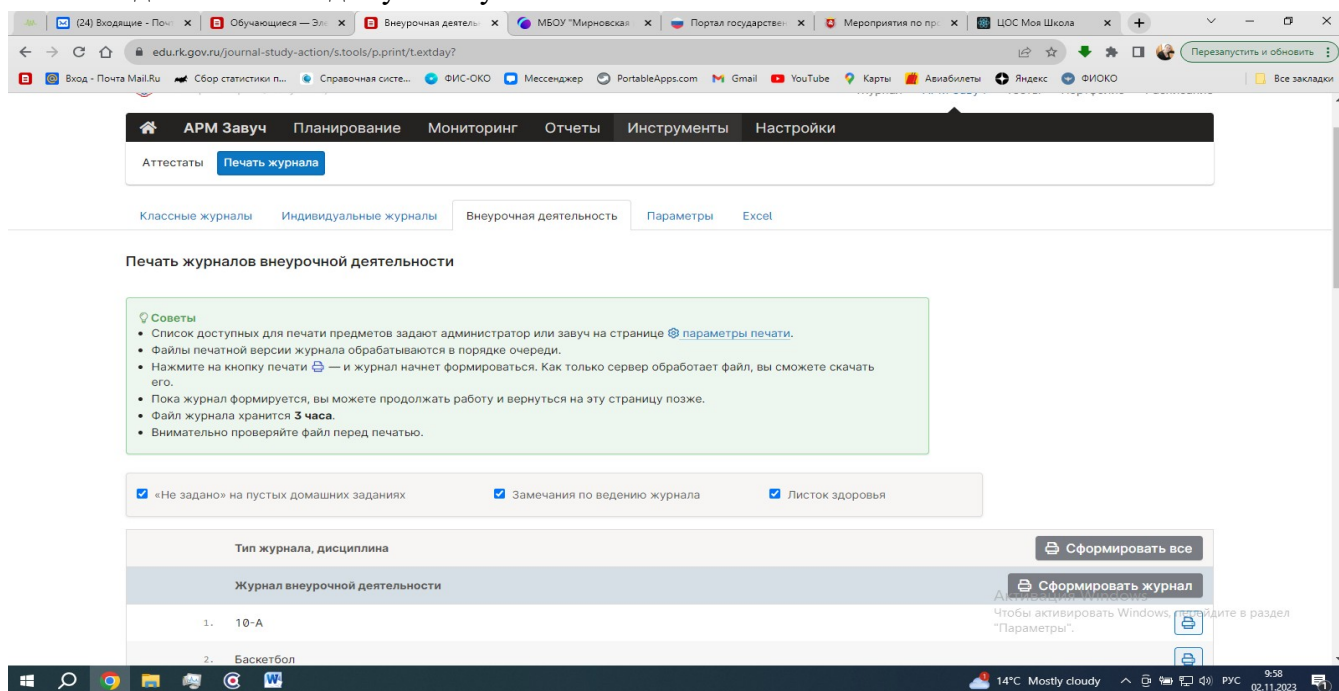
(24) Входящие - Поч × | Обучающиеся — Эл × | Внеурочная деятель × | МБОУ "Мирновская × | Портал государствен × | Мероприятия по пр × | ЦОС Моя Школа ×

edu.rk.gov.ru/journal-study-action/s.tools/p.print/t.extday?

Перезапустить и обновить

Вход - Почта Mail.Ru | Сбор статистики п... | Справочная систе... | ФИС-ОКО | Мессенджер | PortableApps.com | Gmail | YouTube | Карты | Авиабилеты | Яндекс | ФИОКО | Все закладки

АРМ Завуч | Планирование | Мониторинг | Отчеты | Инструменты | Настройки

Аттестаты | Печать журнала

Классные журналы | Индивидуальные журналы | Внеурочная деятельность | Параметры | Excel

Печать журналов внеурочной деятельности

Советы
• Список доступных для печати предметов задают администратор или завуч на странице параметры печати.
• Файлы печатной версии журнала обрабатываются в порядке очереди.
• Нажмите на кнопку печати — и журнал начнет формироваться. Как только сервер обработает файл, вы сможете скачать его.
• Пока журнал формируется, вы можете продолжать работу и вернуться на эту страницу позже.
• Файл журнала хранится **3 часа**.
• Внимательно проверяйте файл перед печатью.

«Не задано» на пустых домашних заданиях | Замечания по ведению журнала | Листок здоровья

Тип журнала, дисциплина | Сформировать все

Журнал внеурочной деятельности | Сформировать журнал

1. 10-А

2. Баскетбол

Активация Windows
Чтобы активировать Windows, перейдите в раздел "Параметры".

14°C Mostly cloudy | РУС | 9:58 02.11.2023